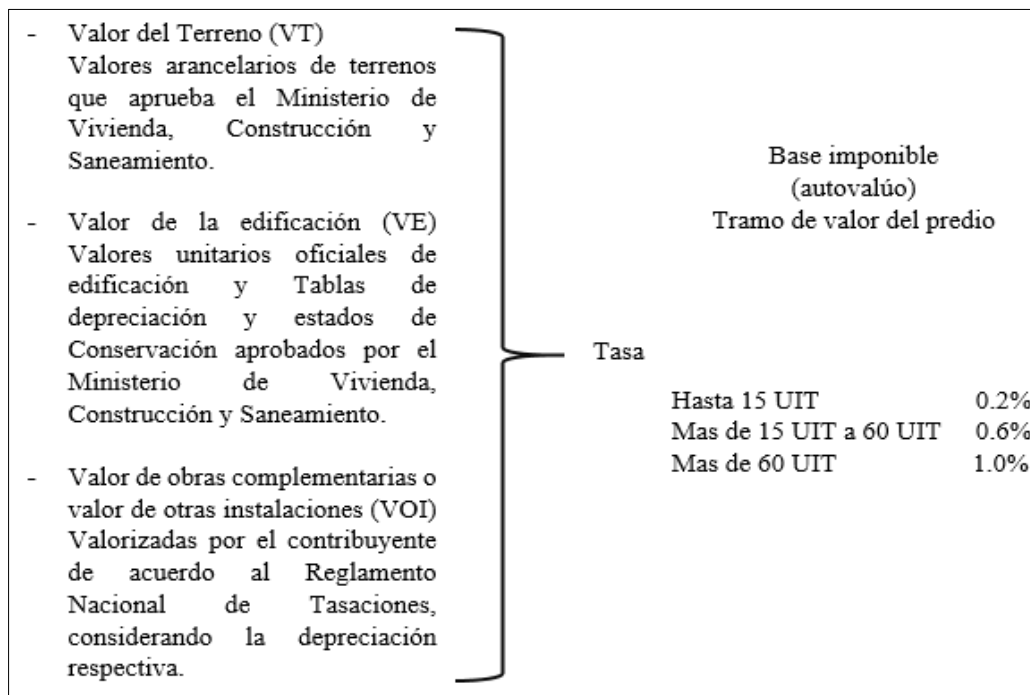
- Valor del Terreno (VT)
Valores arancelarios de terrenos que aprueba el Ministerio de Vivienda, Construcción y Saneamiento.

- Valor de la edificación (VE)
Valores unitarios oficiales de edificación y Tablas de depreciación y estados de Conservación aprobados por el Ministerio de Vivienda, Construcción y Saneamiento.

- Valor de obras complementarias o valor de otras instalaciones (VOI)
Valorizadas por el contribuyente de acuerdo al Reglamento Nacional de Tasaciones, considerando la depreciación respectiva.

Base imponible
(autovalúo)
Tramo de valor del predio

Tasa

| | |
|---|---|
| Hasta 15 UIT | 0.2% |
| Mas de 15 UIT a 60 UIT | 0.6% |
| Mas de 60 UIT | 1.0% |